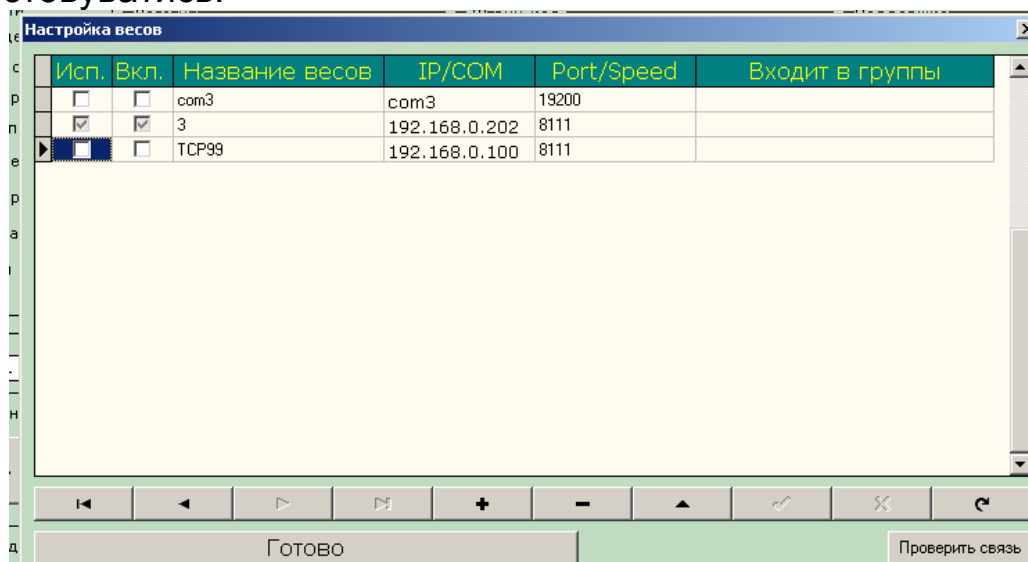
Настройка весов

| Исп. | Вкл. | Название весов | IP/COM | Port/Speed | Входит в группы |
|---|---|---|---|---|---|
| ☐ | ☐ | com3 | com3 | 19200 | |
| ☑ | ☑ | 3 | 192.168.0.202 | 8111 | |
| ☐ | ☐ | TCP99 | 192.168.0.100 | 8111 | |

Готово

Проверить связь